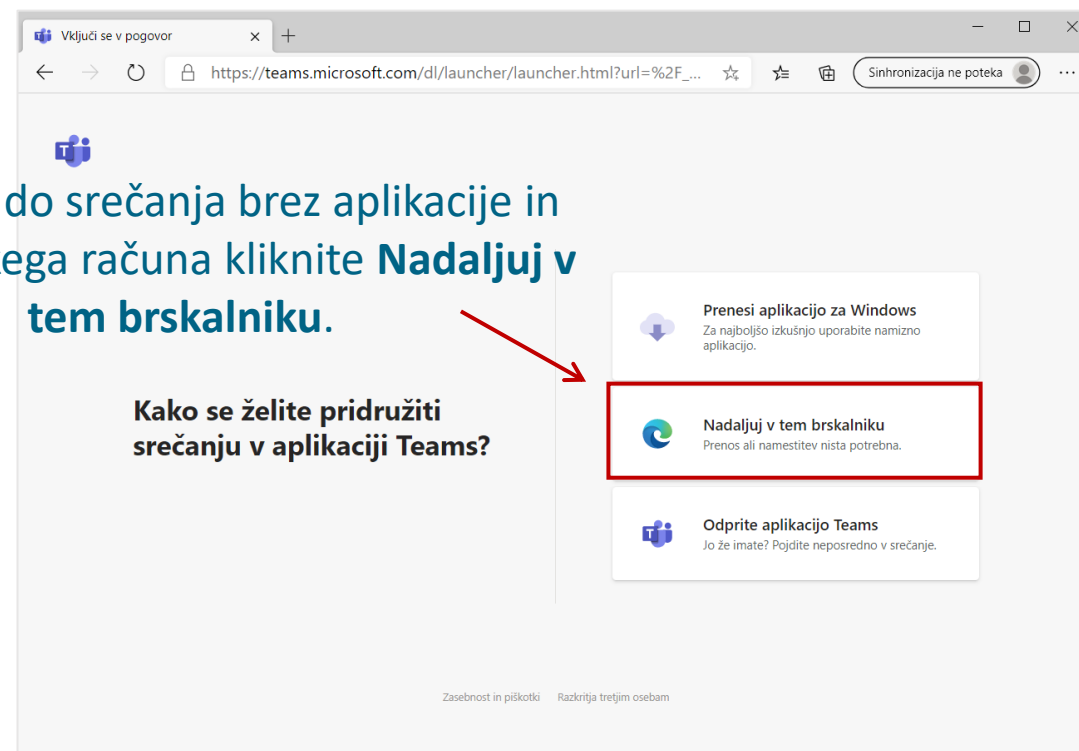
Vključi se v pogovor ×  +

https://teams.microsoft.com/dl/launcher/launcher.html?url=%2F_...

Sinhronizacija ne poteka

do srečanja brez aplikacije in ega računa kliknite **Nadaljuj v tem brskalniku**.

Kako se želite pridružiti srečanju v aplikaciji Teams?

Prenesi aplikacijo za Windows
Za najboljšo izkušnjo uporabite namizno aplikacijo.

Nadaljuj v tem brskalniku
Prenos ali namestitev nista potrebna.

Odprite aplikacijo Teams
Jo že imate? Pojdite neposredno v srečanje.

Zasebnost in piškotki    Razkritja tretjim osebam